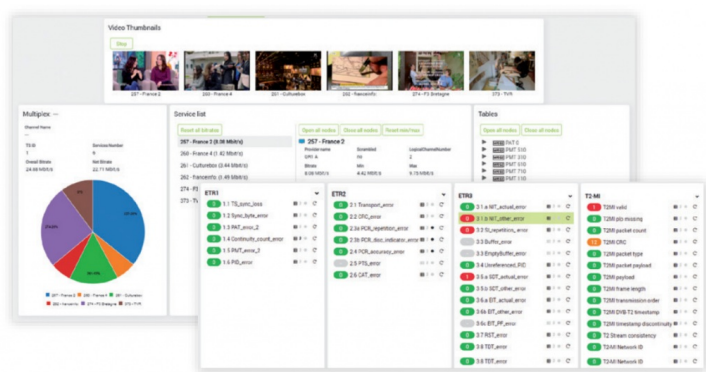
Video Thumbnails

Stop

257 - France 2
260 - France 4
261 - Culturebox
263 - franceinfo
274 - F3 Bretagne
273 - TV5

Multiplex

Channel Name
TEI
1
Overall Bitrate
24.68 Mbit/s

Services Number
6
Net Bitrate
22.71 Mbit/s

Service list

Reset all Bitrates
257 - France 2 (8.58 Mbit/s)
260 - France 4 (1.42 Mbit/s)
261 - Culturebox (3.44 Mbit/s)
263 - franceinfo (3.85 Mbit/s)
274 - F3 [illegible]
273 - TV5 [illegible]

Open all nodes
Show all nodes
Reset min/max

257 - France 2

Provider name
Scrambled
LogicalChannelNumber
Bitrate
Min
Max
8.58 Mbit/s
4.42 Mbit/s
9.73 Mbit/s

Tables

Open all nodes
Show all nodes

PAT 0
PMT 310
PMT 320
PMT 330
PMT 710
PMT 110

ETR1
0 1.1 TS_sync_loss
0 1.2 Sync_byte_error
0 1.3 PAT_error_2
0 1.4 Continuity_count_error
0 1.5 PMT_error_2
0 1.6 PID_error

ETR2
0 2.1 Transport_error
0 2.2 CRC_error
0 2.3a PCR_repetition_error
0 2.3b PCR_disc_indicator_error
0 2.4 PCR_accuracy_error
2.5 PTS_error
0 2.6 CAT_error

ETR3
0 3.1.a NIT_actual_error
0 3.1.b NIT_other_error
0 3.2 SI_repetition_error
3.3 Buffer_error
3.3 EmptyBuffer_error
0 3.4 Unreferenced_PID
0 3.5.a SDT_actual_error
0 3.5.b SDT_other_error
0 3.6.a EIT_actual_error
0 3.6.b EIT_other_error
3.6c EIT_PF_error
0 3.7 RST_error
0 3.8 TDT_error
0 3.8 TOT_error

T2-MI
1 T2MI valid
0 T2MI plp missing
0 T2MI packet count
13 T2MI CRC
0 T2MI packet type
0 T2MI packet payload
0 T2MI payload
0 T2MI frame length
0 T2MI transmission order
0 T2MI DVB T2 timestamp
0 T2MI timestamp discontinuity
0 T2 Stream consistency
0 T2-MI Network ID